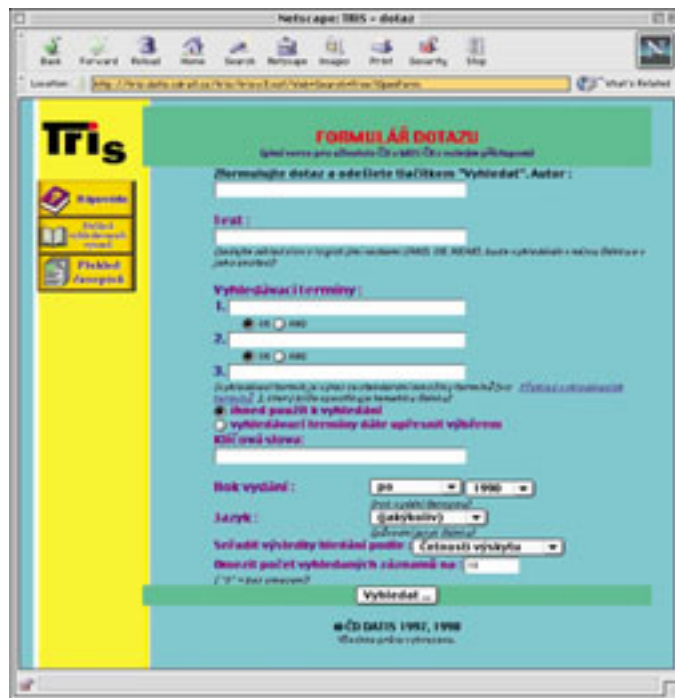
Netscape: TRIS - dotaz

Back Forward Reload Home Search Netscape Images Print Security Stop

Location: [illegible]

What's Related

TriS

Nápověda

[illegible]

Přehled časopisů

FORMULÁŘ DOTAZU

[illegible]

Zformulujte dotaz a odešlete tlačítkem "Vyhledat". Autor :

Text :

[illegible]

Vyhledávací termíny :

1.

OR AND

2.

OR AND

3.

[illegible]

ihned použít k vyhledávání

vyhledávací termíny dále upřesnit výběrem

Klíčová slova :

Rok vydání : po 1990

Jazyk : (jakýkoliv)

Seřadit výsledky hledání podle : Četnosti výskytu

Omezit počet vyhledaných záznamů na : 10

Vyhledat

© ČD DATIS 1997, 1998
Všechna práva vyhrazena.